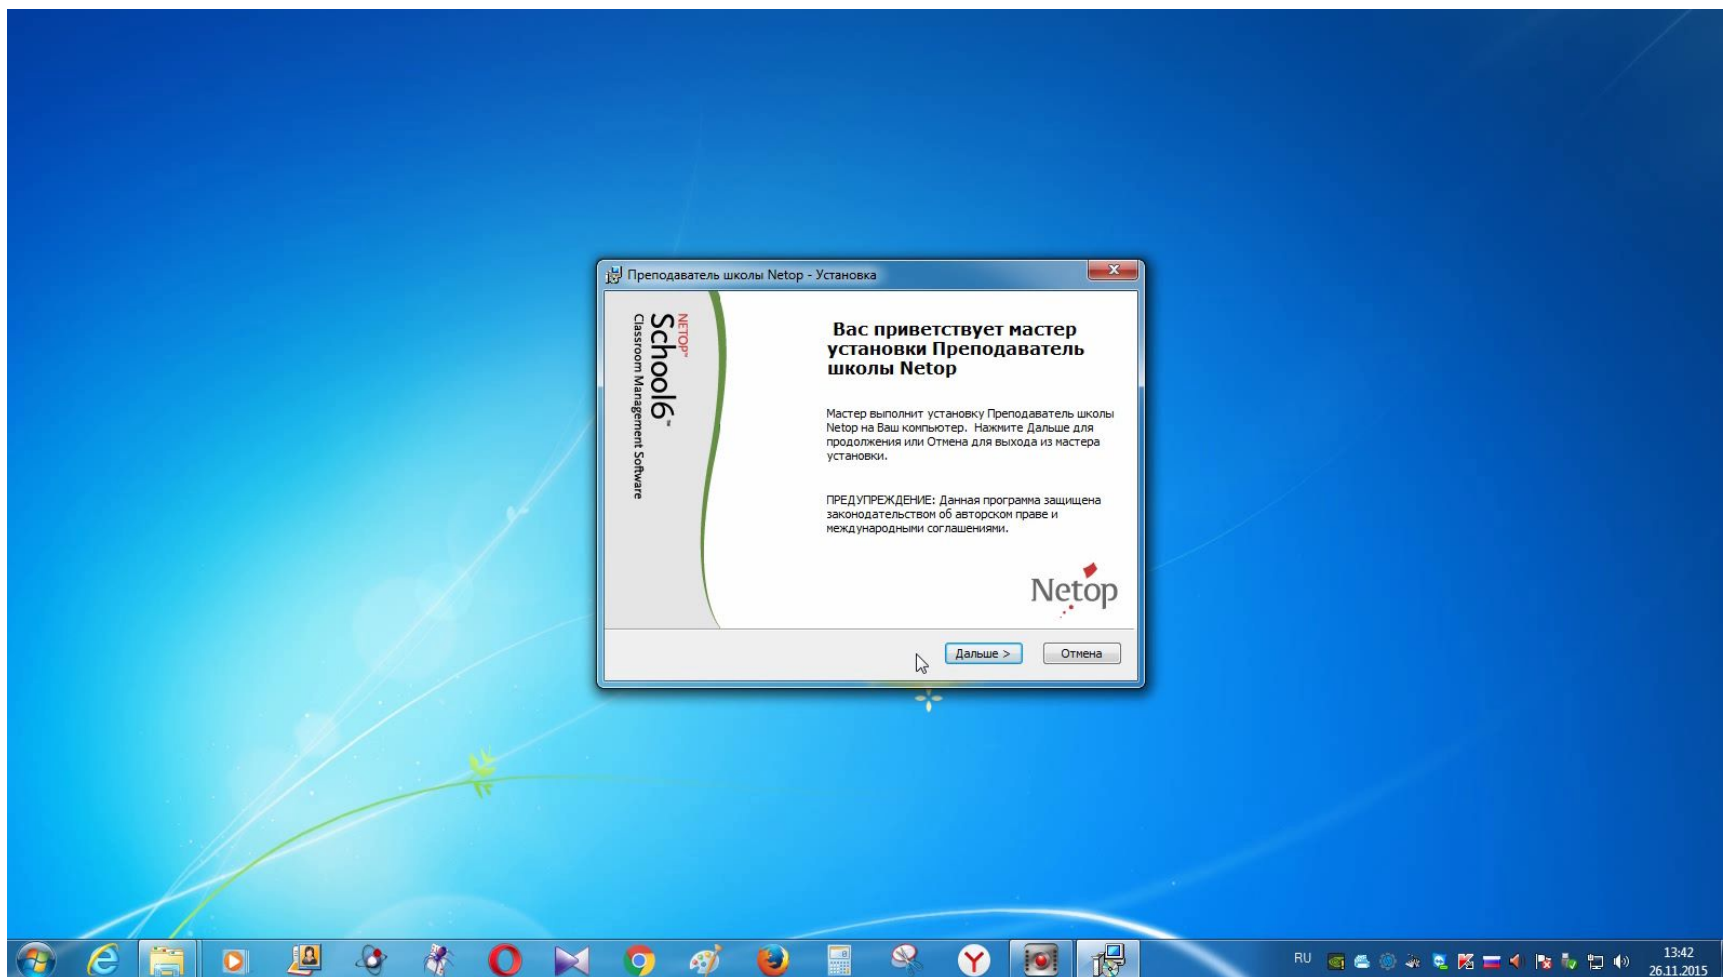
Преподаватель школы Netop - Установка

NETOP School6 Classroom Management Software

Вас приветствует мастер установки Преподаватель школы Netop

Мастер выполнит установку Преподаватель школы Netop на Ваш компьютер. Нажмите Дальше для продолжения или Отмена для выхода из мастера установки.

ПРЕДУПРЕЖДЕНИЕ: Данная программа защищена законодательством об авторском праве и международными соглашениями.

Netop

Дальше >

Отмена

RU

13:42
26.11.2015